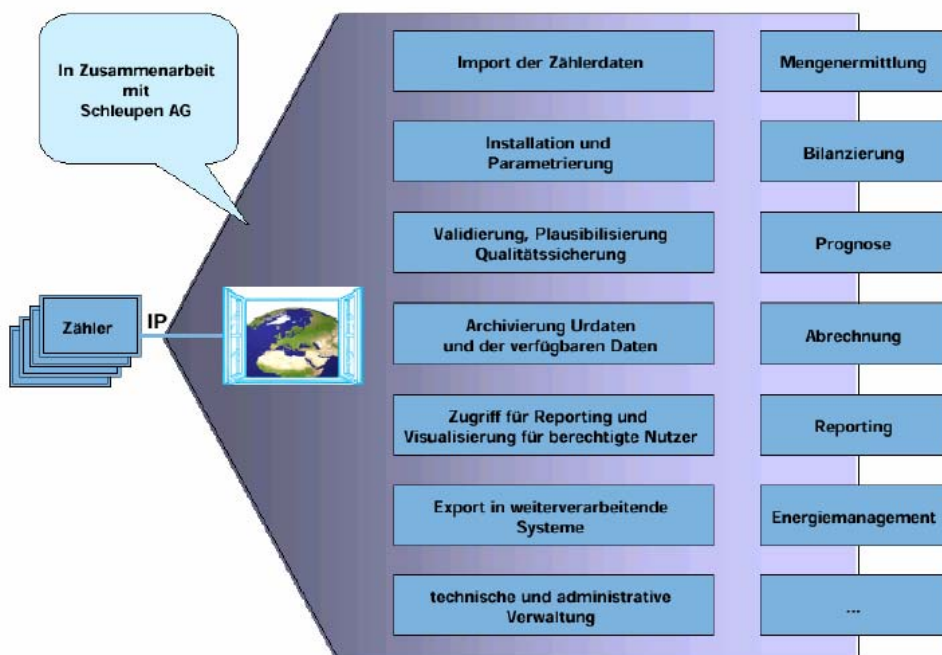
In Zusammenarbeit mit Schleupen AG

Zähler

IP

Import der Zählerdaten

Installation und Parametrierung

Validierung, Plausibilisierung Qualitätssicherung

Archivierung Urdaten und der verfügbaren Daten

Zugriff für Reporting und Visualisierung für berechtigte Nutzer

Export in weiterverarbeitende Systeme

technische und administrative Verwaltung

Mengenermittlung

Bilanzierung

Prognose

Abrechnung

Reporting

Energiemanagement

...